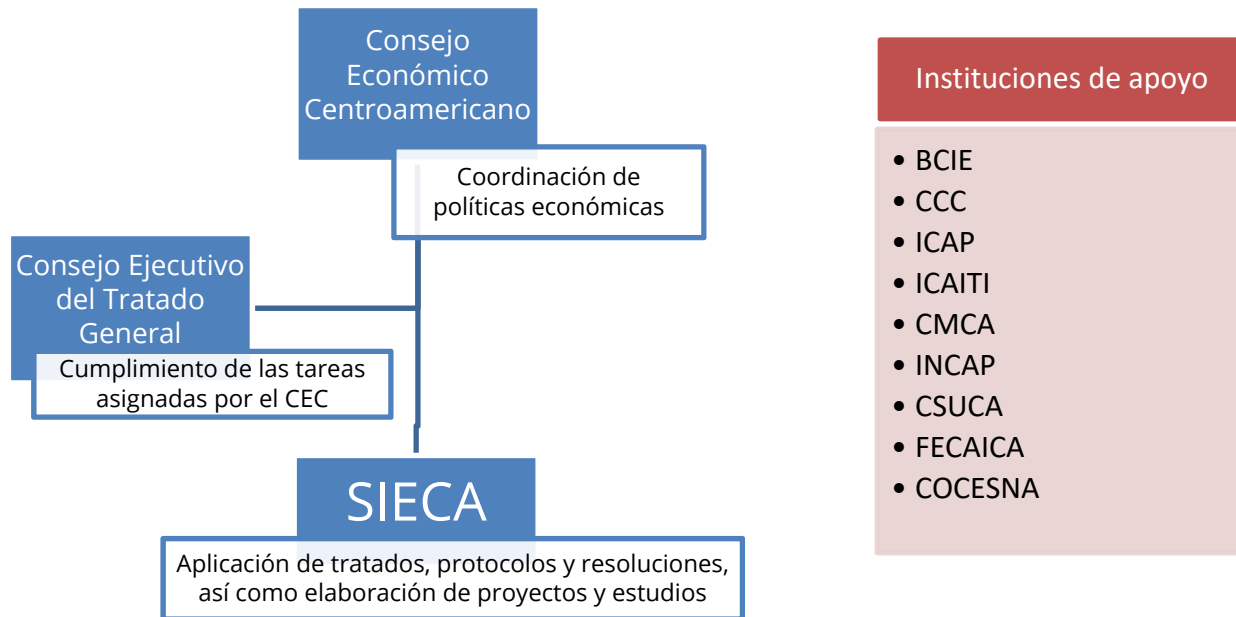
Consejo Económico Centroamericano

Coordinación de políticas económicas

Consejo Ejecutivo del Tratado General

Cumplimiento de las tareas asignadas por el CEC

SIECA

Aplicación de tratados, protocolos y resoluciones, así como elaboración de proyectos y estudios

Instituciones de apoyo

- BCIE
- CCC
- ICAP
- ICAITI
- CMCA
- INCAP
- CSUCA
- FECAICA
- COCESNA